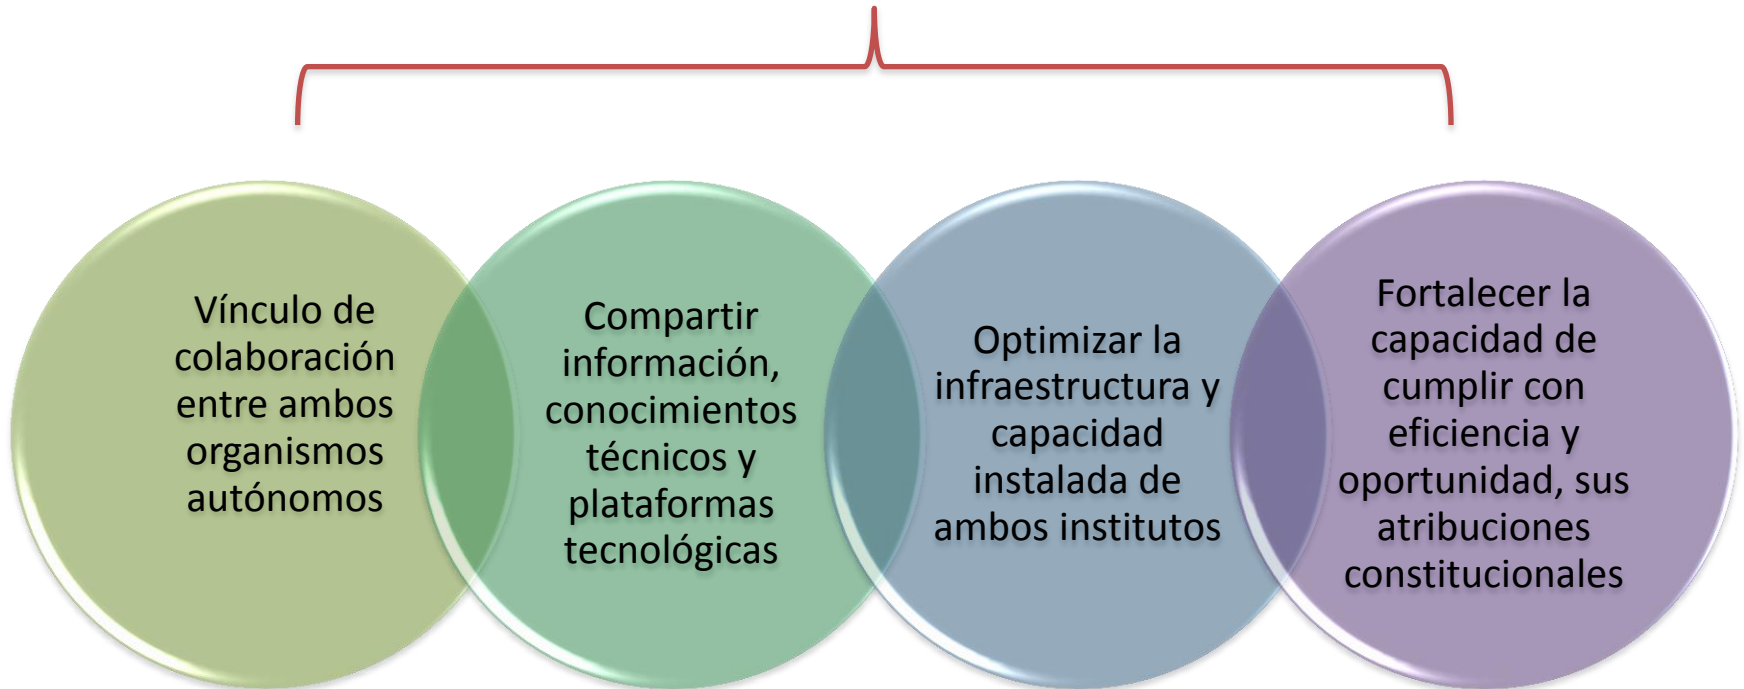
Vínculo de colaboración entre ambos organismos autónomos

Compartir información, conocimientos técnicos y plataformas tecnológicas

Optimizar la infraestructura y capacidad instalada de ambos institutos

Fortalecer la capacidad de cumplir con eficiencia y oportunidad, sus atribuciones constitucionales